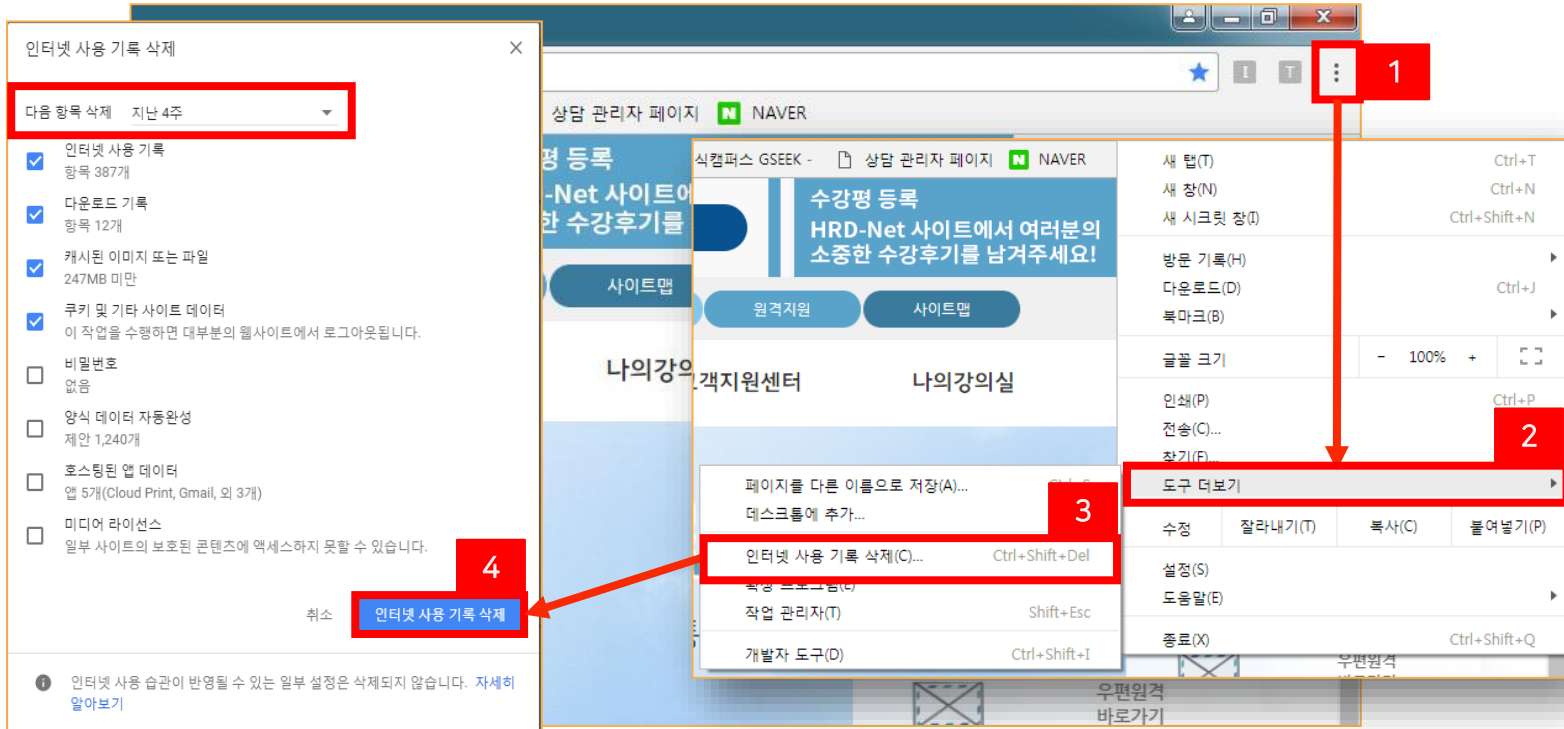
인터넷 사용 기록 삭제

다음 항목 삭제 지난 4주

인터넷 사용 기록
항목 387개

다운로드 기록
항목 12개

캐시된 이미지 또는 파일
247MB 미만

쿠키 및 기타 사이트 데이터
이 작업을 수행하면 대부분의 웹사이트에서 로그아웃됩니다.

비밀번호
없음

양식 데이터 자동완성
제안 1,240개

호스팅된 앱 데이터
앱 5개(Cloud Print, Gmail, 외 3개)

미디어 라이선스
일부 사이트의 보호된 콘텐츠에 액세스하지 못할 수 있습니다.

4

취소 인터넷 사용 기록 삭제

인터넷 사용 습관이 반영될 수 있는 일부 설정은 삭제되지 않습니다. 자세히 알아보기

상담 관리자 페이지 NAVER

평 등록
-Net 사이트에
한 수강후기를

사이트맵

나의강의

식캠퍼스 GSEEK - 상담 관리자 페이지 NAVER

수강평 등록
HRD-Net 사이트에서 여러분의 소중한 수강후기를 남겨주세요!

원격지원 사이트맵

객지원센터 나의강의실

1

새 탭(T) Ctrl+T
새 창(N) Ctrl+N
새 시크릿 창(I) Ctrl+Shift+N
방문 기록(H)
다운로드(D) Ctrl+J
북마크(B)
글꼴 크기 - 100% +
인쇄(P) Ctrl+P
전송(C)...
찾기(F)...
도구 더보기
수정 잘라내기(T) 복사(C) 붙여넣기(P)
설정(S)
도움말(E)
종료(X) Ctrl+Shift+Q

2

페이지를 다른 이름으로 저장(A)... Ctrl+S
데스크톱에 추가...
인터넷 사용 기록 삭제(C)... Ctrl+Shift+Del
확장 프로그램(E)
작업 관리자(T) Shift+Esc
개발자 도구(D) Ctrl+Shift+I

3

우편원격
바로가기